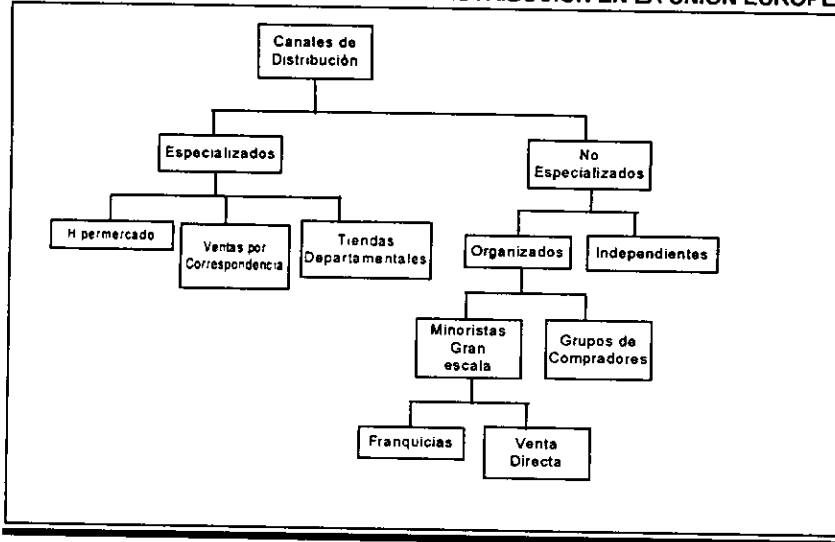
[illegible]IBUCIÓN EN LA UNIÓN EUROPE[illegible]

Canales de Distribución

Especializados

No Especializados

H permercado

Ventas por Correspondencia

Tiendas Departamentales

Organizados

Independientes

Minoristas Gran escala

Grupos de Compradores

Franquicias

Venta Directa